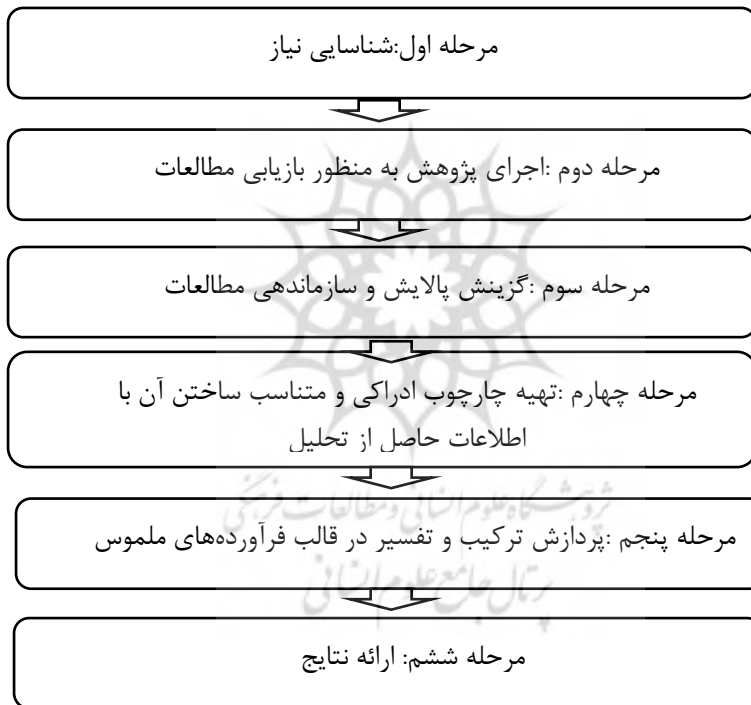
مرحله اول:شناسایی نیاز

مرحله دوم :اجرای پژوهش به منظور بازیابی مطالعات

مرحله سوم :گزینش پالایش و سازماندهی مطالعات

مرحله چهارم :تهیه چارچوب ادراکی و متناسب ساختن آن با اطلاعات حاصل از تحلیل

پژوهشگاه علوم انسانی و مطالعات فرهنگی

مرحله پنجم :پردازش ترکیب و تفسیر در قالب فرآورده‌های ملموس

پرتال جامع علوم انسانی

مرحله ششم: ارائه نتایج